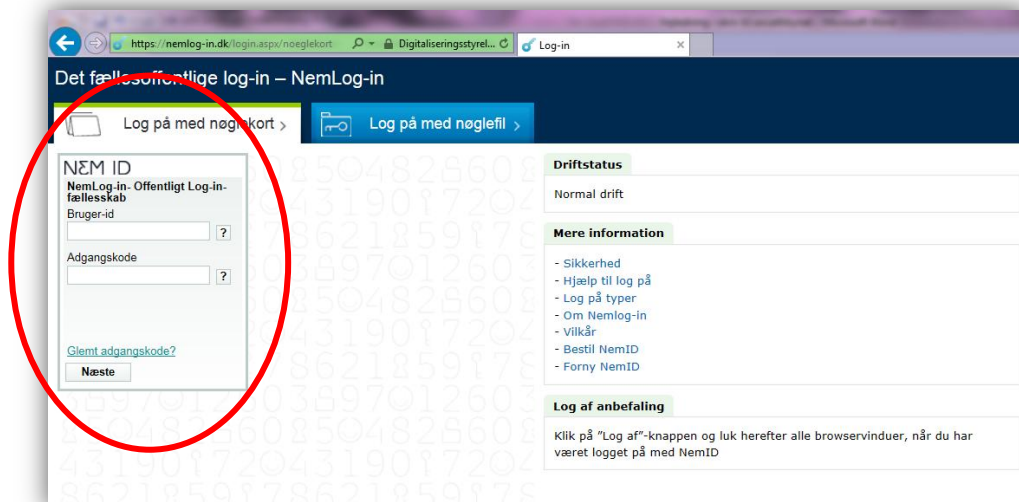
https://nemlog-in.dk/login.aspx/noeglekort
Digitaliseringsstyrel...
Log-in

Det fællesoffentlige log-in – NemLog-in

Log på med nøglekort ›
Log på med nøglefil ›

NEM ID
NemLog-in- Offentligt Log-in-fællesskab
Bruger-id
?
Adgangskode
?
Glemt adgangskode?
Næste

Driftstatus
Normal drift

Mere information
- Sikkerhed
- Hjælp til log på
- Log på typer
- Om Nemlog-in
- Vilkår
- Bestil NemID
- Forny NemID

Log af anbefaling
Klik på "Log af"-knappen og luk herefter alle browservinduer, når du har været logget på med NemID